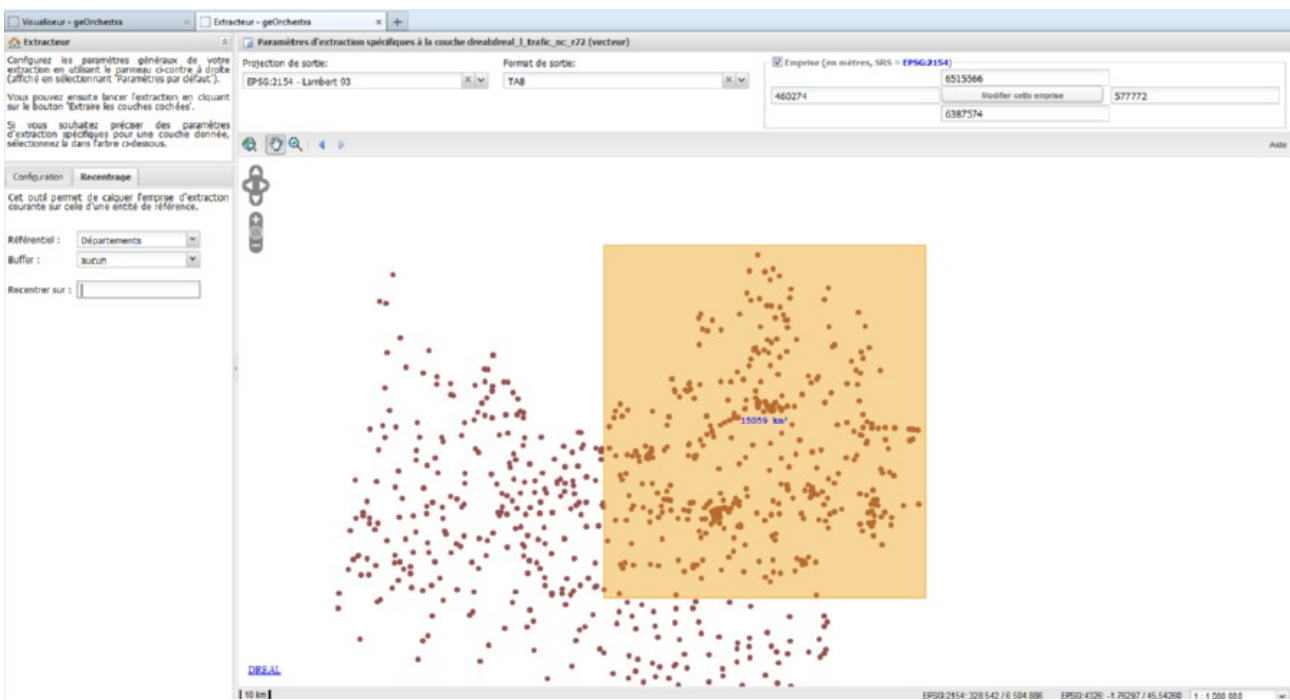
Visualiseur - geOrchestra × Extracteur - geOrchestra × +

Extracteur

Configurez les paramètres généraux de votre extraction en utilisant le panneau ci-contre à droite (affiché en sélectionnant 'Paramètres par défaut').

Vous pouvez ensuite lancer l'extraction en cliquant sur le bouton 'Extraire les couches cochées'.

Si vous souhaitez préciser des paramètres d'extraction spécifiques pour une couche donnée, sélectionnez la dans l'arbre ci-dessous.

Configuration | Recentrage

Cet outil permet de caler l'emprise d'extraction courante sur celle d'une entité de référence.

Référentiel : Départements

Buffer : aucun

Recentrer sur :

Paramètres d'extraction spécifiques à la couche dreaIdreal_l_trafic_sc_r72 (vecteur)

Projection de sortie: EPSG:2154 - Lambert 93

Format de sortie: TAB

Emprise (en mètres, SRS = EPSG:2154)

6515566

460274 | Modifier cette emprise | 577772

6387574

Aide

15059 km²

DREAL

10 km

EPSG:2154: 328 542 / 6 504 886 EPSG:4326: -1.76297 / 45.54260 1 : 1 000 000